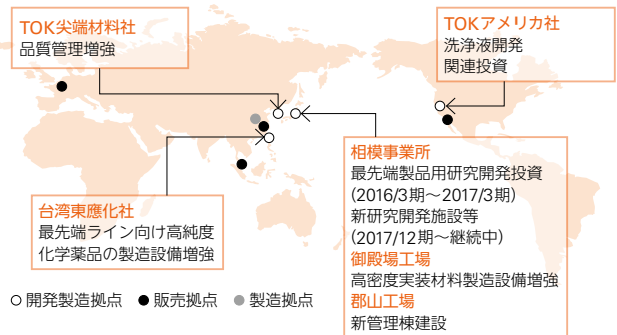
TOK尖端材料社
品質管理増強

TOKアメリカ社
洗浄液開発
関連投資

相模事業所
最先端製品用研究開発投資
(2016/3期～2017/3期)
新研究開発施設等
(2017/12期～継続中)
御殿場工場
高密度実装材料製造設備増強
郡山工場
新管理棟建設

台湾東應化社
最先端ライン向け高純度
化学薬品の製造設備増強

○ 開発製造拠点 ● 販売拠点 ● 製造拠点